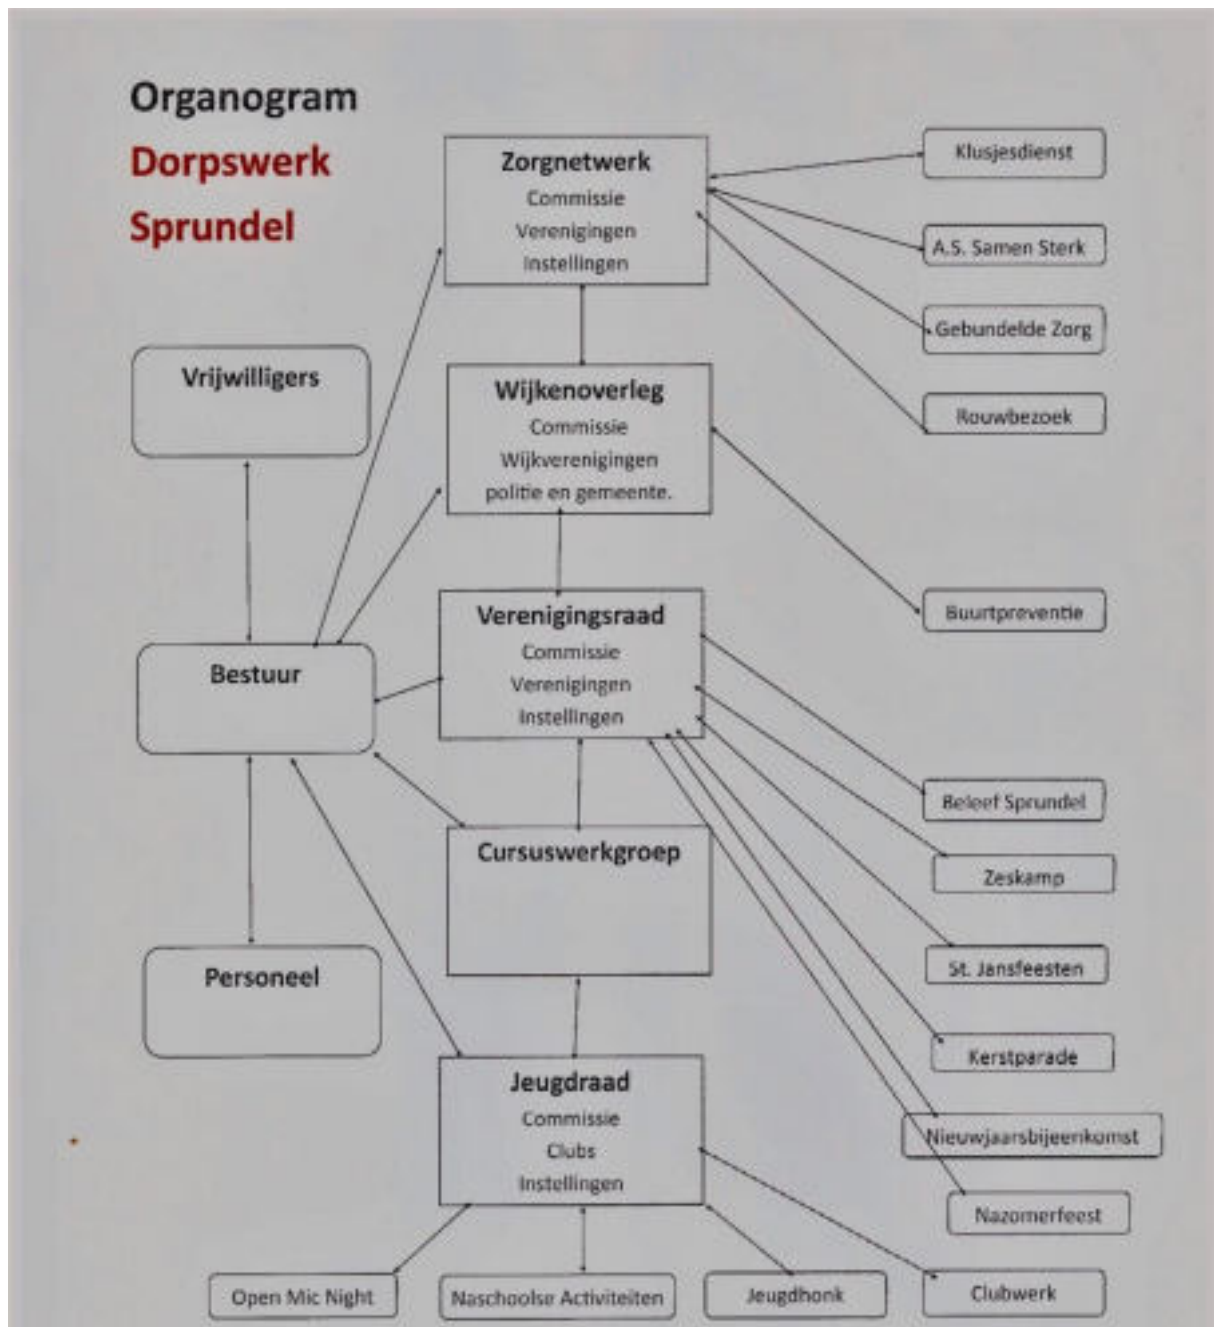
Organogram
Dorpswerk
Sprundel

Zorgnetwerk
Commissie
Verenigingen
Instellingen

Klusjesdienst

A.S. Samen Sterk

Gebundelde Zorg

Rouwbezoek

Vrijwilligers

Wijkenoverleg
Commissie
Wijkverenigingen
politie en gemeente.

Buurtpreventie

Verenigingsraad
Commissie
Verenigingen
Instellingen

Bestuur

Beleef Sprundel

Zeskamp

Cursuswerkgroep

St. Jansfeesten

Personeel

Kerstparade

Jeugdraad
Commissie
Clubs
Instellingen

Nieuwjaarsbijeenkomst

Nazomerfeest

Open Mic Night

Naschoolse Activiteiten

Jeugdhonk

Clubwerk